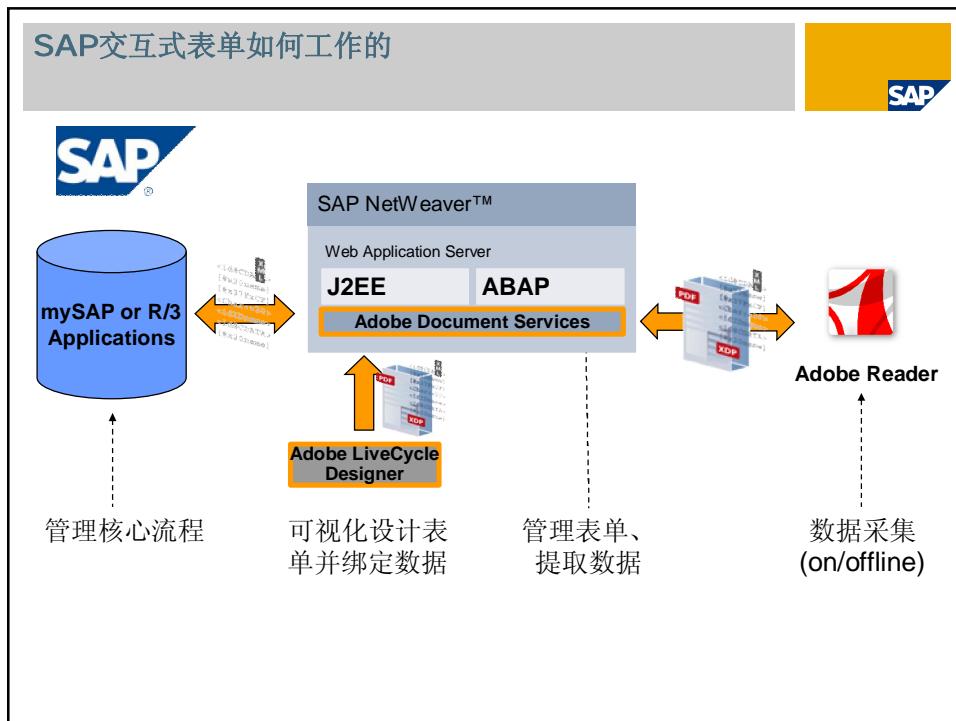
SAP交互式表单如何工作的

SAP

SAP

mySAP or R/3 Applications

SAP NetWeaver™

Web Application Server

J2EE

ABAP

Adobe Document Services

PDF

XDP

Adobe LiveCycle Designer

Adobe Reader

管理核心流程

可视化设计表单并绑定数据

管理表单、提取数据

数据采集 (on/offline)